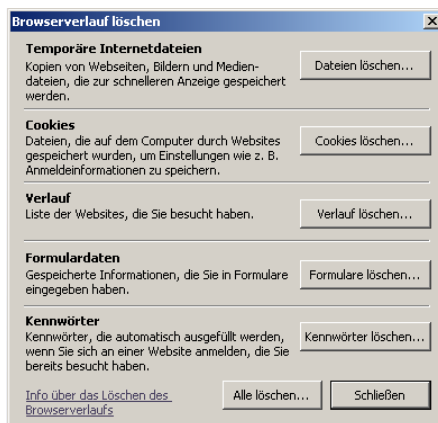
Browserverlauf löschen

Temporäre Internetdateien
Kopien von Webseiten, Bildern und Mediendateien, die zur schnelleren Anzeige gespeichert werden.

Dateien löschen...

Cookies
Dateien, die auf dem Computer durch Websites gespeichert wurden, um Einstellungen wie z. B. Anmeldeinformationen zu speichern.

Cookies löschen...

Verlauf
Liste der Websites, die Sie besucht haben.

Verlauf löschen...

Formulardaten
Gespeicherte Informationen, die Sie in Formulare eingegeben haben.

Formulare löschen...

Kennwörter
Kennwörter, die automatisch ausgefüllt werden, wenn Sie sich an einer Website anmelden, die Sie bereits besucht haben.

Kennwörter löschen...

Info über das Löschen des Browserverlaufs

Alle löschen...

Schließen